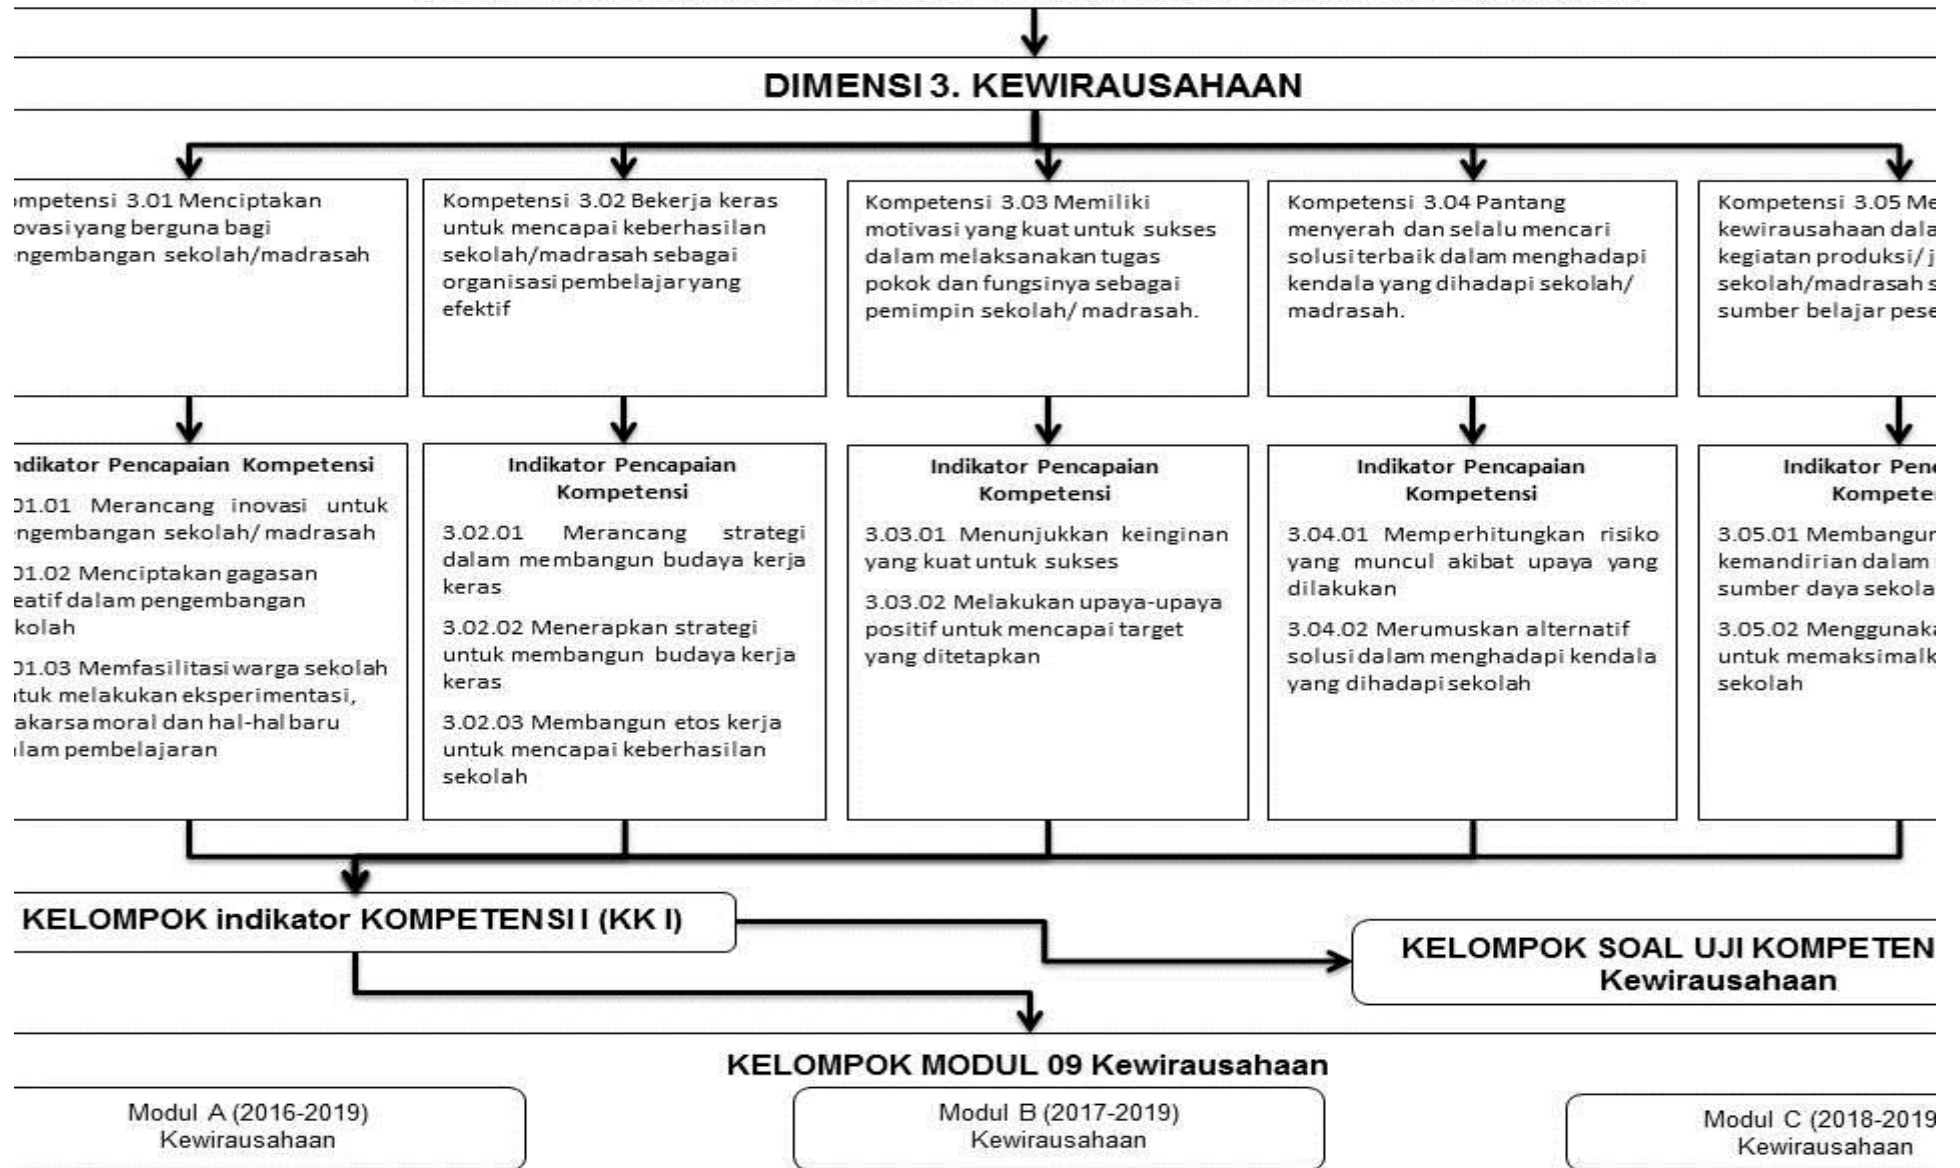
DIMENSI 3. KEWIRAUSAHAAN

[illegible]mpetensi 3.01 Menciptakan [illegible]ovasi yang berguna bagi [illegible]ngembangan sekolah/madrasah

Kompetensi 3.02 Bekerja keras untuk mencapai keberhasilan sekolah/madrasah sebagai organisasi pembelajar yang efektif

Kompetensi 3.03 Memiliki motivasi yang kuat untuk sukses dalam melaksanakan tugas pokok dan fungsinya sebagai pemimpin sekolah/ madrasah.

Kompetensi 3.04 Pantang menyerah dan selalu mencari solusi terbaik dalam menghadapi kendala yang dihadapi sekolah/ madrasah.

Kompetensi 3.05 Me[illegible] kewirausahaan dala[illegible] kegiatan produksi/ j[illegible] sekolah/madrasah s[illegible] sumber belajar pese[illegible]

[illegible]dikator Pencapaian Kompetensi
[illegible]01.01 Merancang inovasi untuk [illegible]ngembangan sekolah/ madrasah
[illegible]01.02 Menciptakan gagasan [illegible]eatif dalam pengembangan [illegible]kolah
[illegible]01.03 Memfasilitasi warga sekolah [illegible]tuk melakukan eksperimentasi, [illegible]akarsa moral dan hal-hal baru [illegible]lam pembelajaran

Indikator Pencapaian Kompetensi
3.02.01 Merancang strategi dalam membangun budaya kerja keras
3.02.02 Menerapkan strategi untuk membangun budaya kerja keras
3.02.03 Membangun etos kerja untuk mencapai keberhasilan sekolah

Indikator Pencapaian Kompetensi
3.03.01 Menunjukkan keinginan yang kuat untuk sukses
3.03.02 Melakukan upaya-upaya positif untuk mencapai target yang ditetapkan

Indikator Pencapaian Kompetensi
3.04.01 Memperhitungkan risiko yang muncul akibat upaya yang dilakukan
3.04.02 Merumuskan alternatif solusi dalam menghadapi kendala yang dihadapi sekolah

Indikator Pen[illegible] Kompete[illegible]
3.05.01 Membangun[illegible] kemandirian dalam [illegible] sumber daya sekola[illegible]
3.05.02 Menggunaka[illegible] untuk memaksimalk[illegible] sekolah

KELOMPOK indikator KOMPETENSI I (KK I)

KELOMPOK SOAL UJI KOMPETEN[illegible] Kewirausahaan

KELOMPOK MODUL 09 Kewirausahaan

Modul A (2016-2019) Kewirausahaan

Modul B (2017-2019) Kewirausahaan

Modul C (2018-2019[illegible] Kewirausahaan